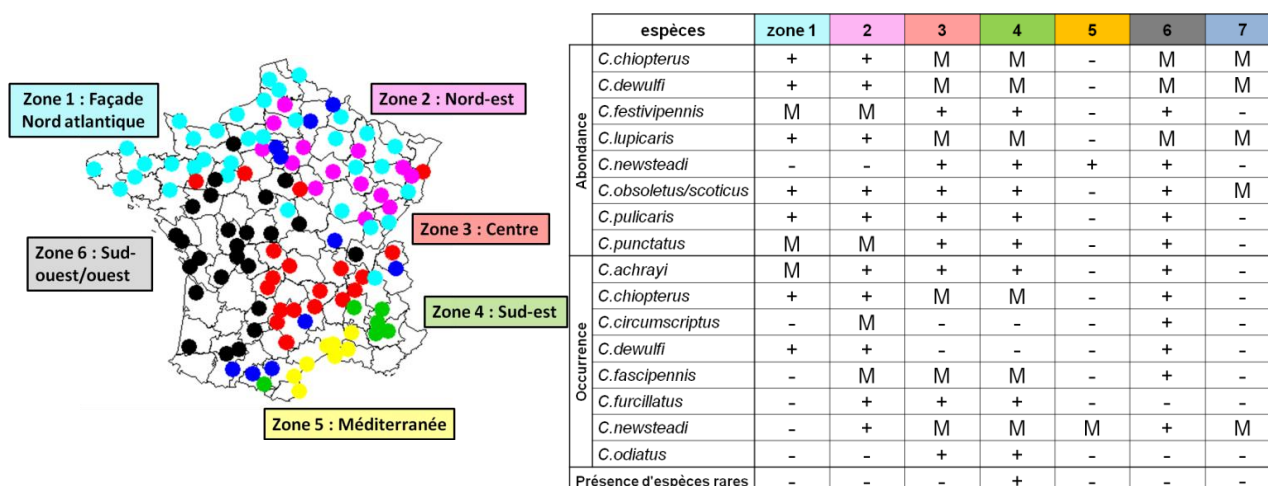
Zone 1 : Façade Nord atlantique

Zone 2 : Nord-est

Zone 3 : Centre

Zone 6 : Sud-ouest/ouest

Zone 4 : Sud-est

Zone 5 : Méditerranée

| | espèces | zone 1 | 2 | 3 | 4 | 5 | 6 | 7 |
|---|---|---|---|---|---|---|---|---|
| Abondance | C.chiopterus | + | + | M | M | - | M | M |
| | C.dewulfi | + | + | M | M | - | M | M |
| | C.festivipennis | M | M | + | + | - | + | - |
| | C.lupicaris | + | + | M | M | - | M | M |
| | C.newsteadi | - | - | + | + | + | + | - |
| | C.obsoletus/scoticus | + | + | + | + | - | + | M |
| | C.pulicaris | + | + | + | + | - | + | - |
| | C.punctatus | M | M | + | + | - | + | - |
| Occurrence | C.achrayi | M | + | + | + | - | + | - |
| | C.chiopterus | + | + | M | M | - | + | - |
| | C.circumscriptus | - | M | - | - | - | + | - |
| | C.dewulfi | + | + | - | - | - | + | - |
| | C.fascipennis | - | M | M | M | - | + | - |
| | C.furcillatus | - | + | + | + | - | - | - |
| | C.newsteadi | - | + | M | M | M | + | M |
| | C.odiatus | - | - | + | + | - | - | - |
| Présence d'espèces rares | | - | - | - | + | - | - | - |